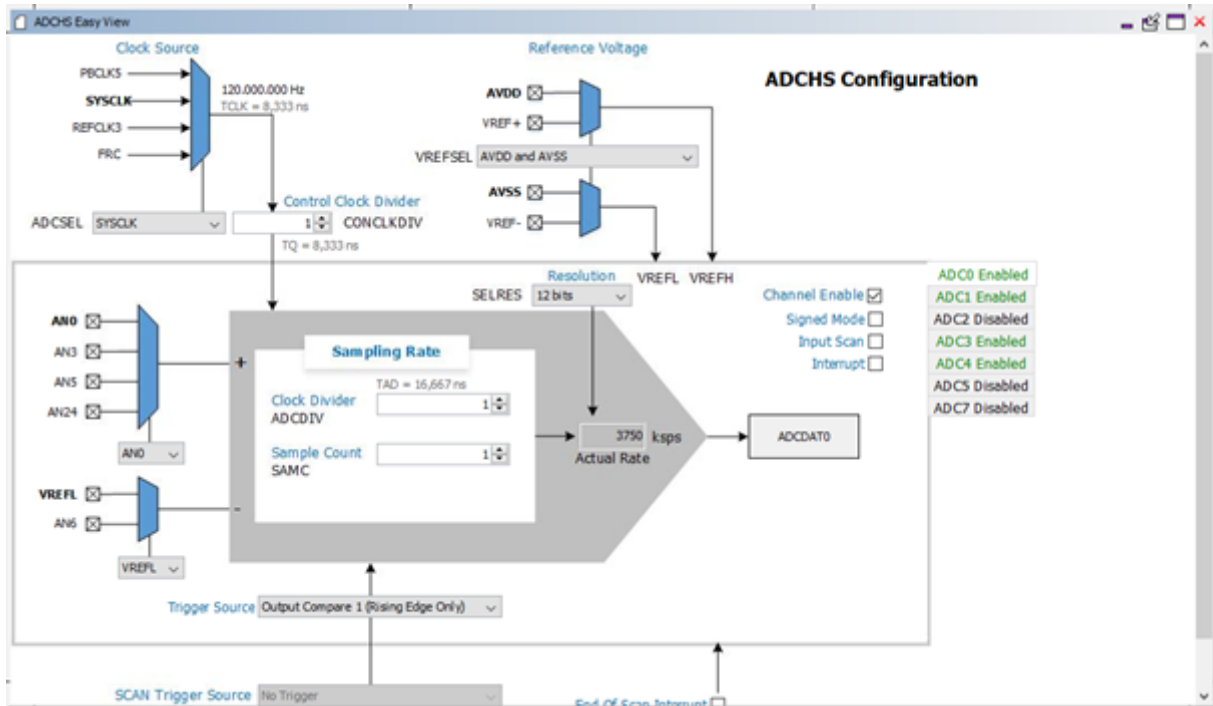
ADCHS Easy View

Clock Source

PBCLK5
SYSCLK
REFCLK3
FRC

120.000.000 Hz
TCLK = 8,333 ns

ADCSEL SYSCLK

Control Clock Divider
1 CONCLKDIV
TQ = 8,333 ns

Reference Voltage

AVDD
VREF+
VREFSEL AVDD and AVSS
AVSS
VREF-

ADCHS Configuration

VREFL VREFH

ADC0 Enabled
ADC1 Enabled
ADC2 Disabled
ADC3 Enabled
ADC4 Enabled
ADC5 Disabled
ADC7 Disabled

Channel Enable
Signed Mode
Input Scan
Interrupt

Resolution
SELRES 12 bits

AN0
AN3
AN5
AN24
AN0

+

Sampling Rate

TAD = 16,667 ns
Clock Divider
ADCDIV 1

Sample Count
SAMC 1

3750 ksps
Actual Rate

ADCDAT0

VREFL
AN6
VREFL

-

Trigger Source Output Compare 1 (Rising Edge Only)

SCAN Trigger Source No Trigger

End Of Scan Interrupt